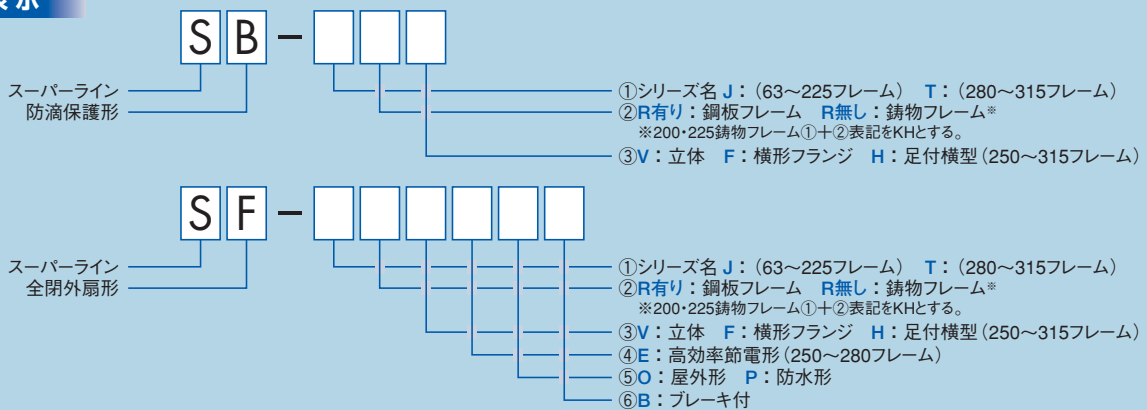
表示

S B –

スーパーライン
防滴保護形

①シリーズ名 J：(63～225フレーム) T：(280～315フレーム)
②R有り：鋼板フレーム R無し：鋳物フレーム※
※200・225鋳物フレーム①＋②表記をKHとする。
③V：立体 F：横形フランジ H：足付横型 (250～315フレーム)

S F –

スーパーライン
全閉外扇形

①シリーズ名 J：(63～225フレーム) T：(280～315フレーム)
②R有り：鋼板フレーム R無し：鋳物フレーム※
※200・225鋳物フレーム①＋②表記をKHとする。
③V：立体 F：横形フランジ H：足付横型 (250～315フレーム)
④E：高効率節電形 (250～280フレーム)
⑤O：屋外形 P：防水形
⑥B：ブレーキ付